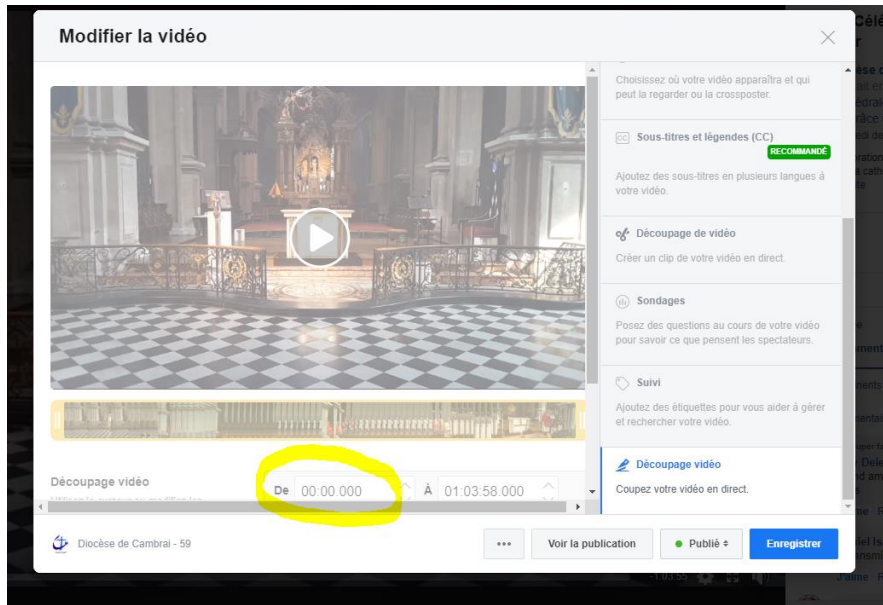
Modifier la vidéo

Découpage vidéo
De 00:00.000
À 01:03:58.000

Choisissez où votre vidéo apparaîtra et qui peut la regarder ou la crossposter.

Sous-titres et légendes (CC)
RECOMMANDÉ
Ajoutez des sous-titres en plusieurs langues à votre vidéo.

Découpage de vidéo
Créer un clip de votre vidéo en direct.

Sondages
Posez des questions au cours de votre vidéo pour savoir ce que pensent les spectateurs.

Suivi
Ajoutez des étiquettes pour vous aider à gérer et rechercher votre vidéo.

Découpage vidéo
Coupez votre vidéo en direct.

Diocèse de Cambrai - 59

•••
Voir la publication
Publié
Enregistrer